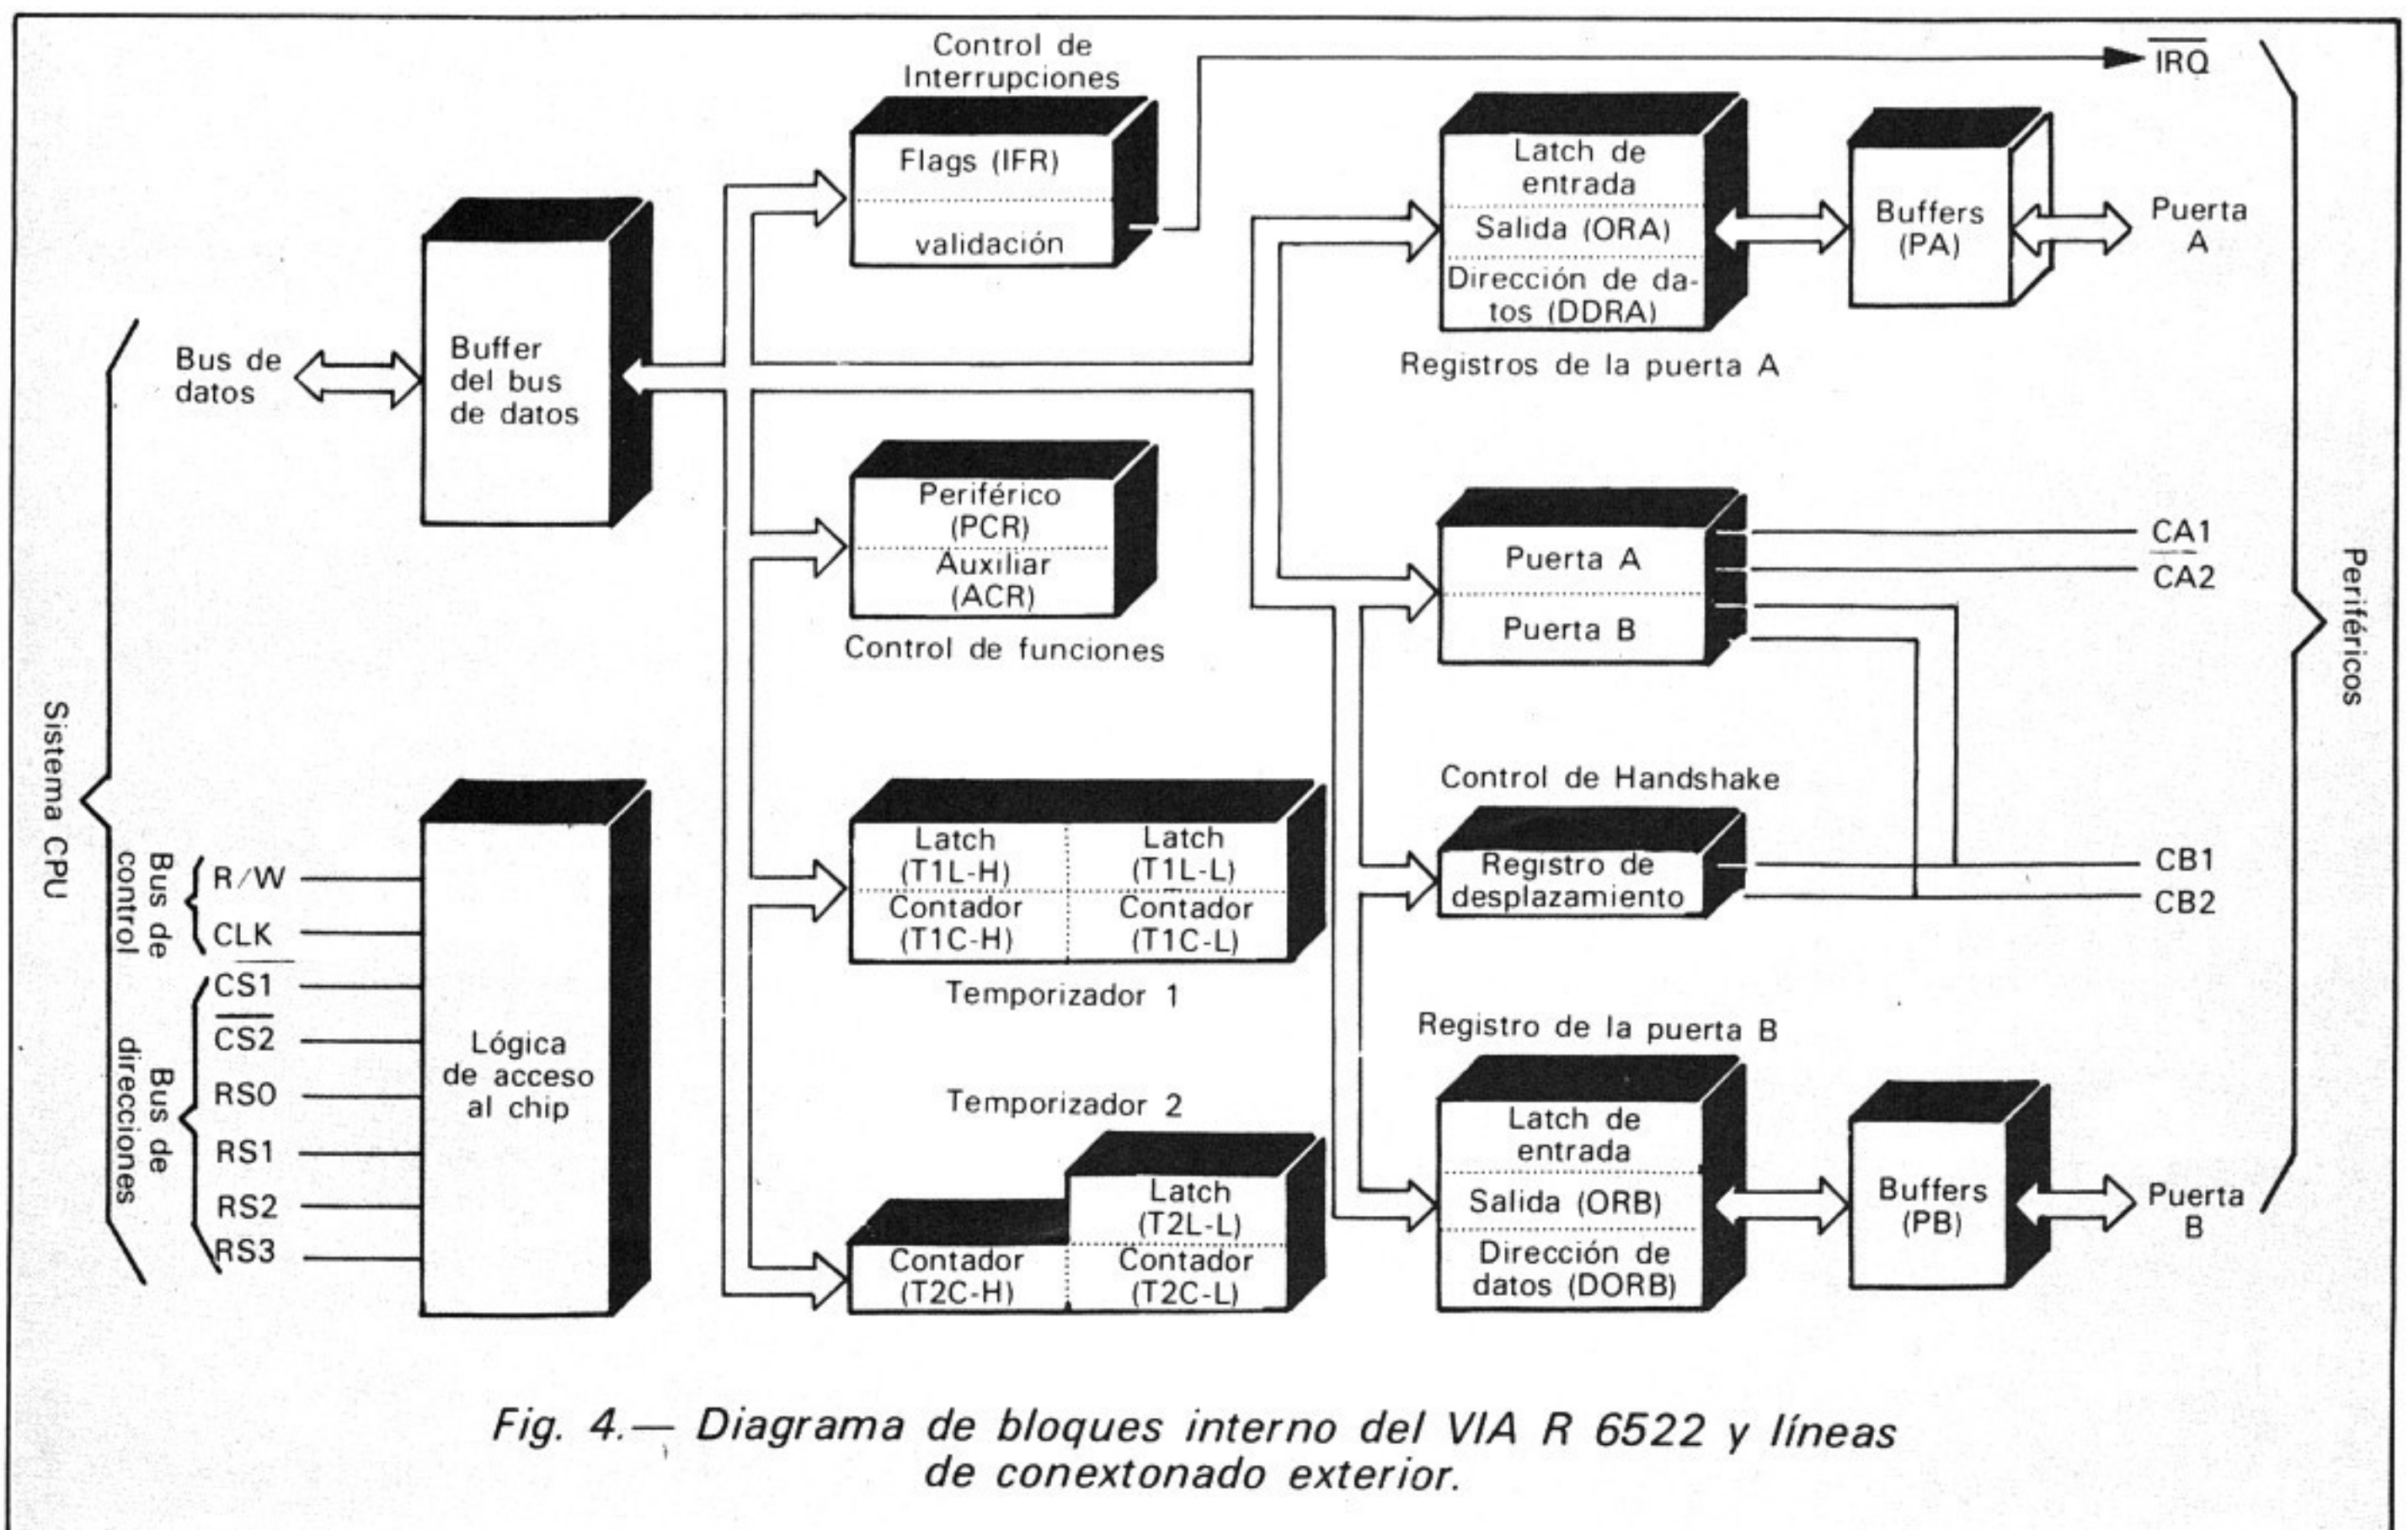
Control de Interrupciones

Flags (IFR)

validación

$\overline{IRQ}$

Latch de entrada

Salida (ORA)

Dirección de datos (DDRA)

Registros de la puerta A

Buffers (PA)

Puerta A

Sistema CPU

Bus de datos

Buffer del bus de datos

Periférico (PCR)

Auxiliar (ACR)

Control de funciones

Puerta A

Puerta B

CA1

CA2

Periféricos

Control de Handshake

Registro de desplazamiento

CB1

CB2

Bus de control

R/W

CLK

Latch (T1L-H)

Latch (T1L-L)

Contador (T1C-H)

Contador (T1C-L)

Temporizador 1

Bus de direcciones

CS1

$\overline{CS2}$

RS0

RS1

RS2

RS3

Lógica de acceso al chip

Temporizador 2

Latch (T2L-L)

Contador (T2C-H)

Contador (T2C-L)

Registro de la puerta B

Latch de entrada

Salida (ORB)

Dirección de datos (DORB)

Buffers (PB)

Puerta B

Fig. 4.— Diagrama de bloques interno del VIA R 6522 y líneas de conextonado exterior.